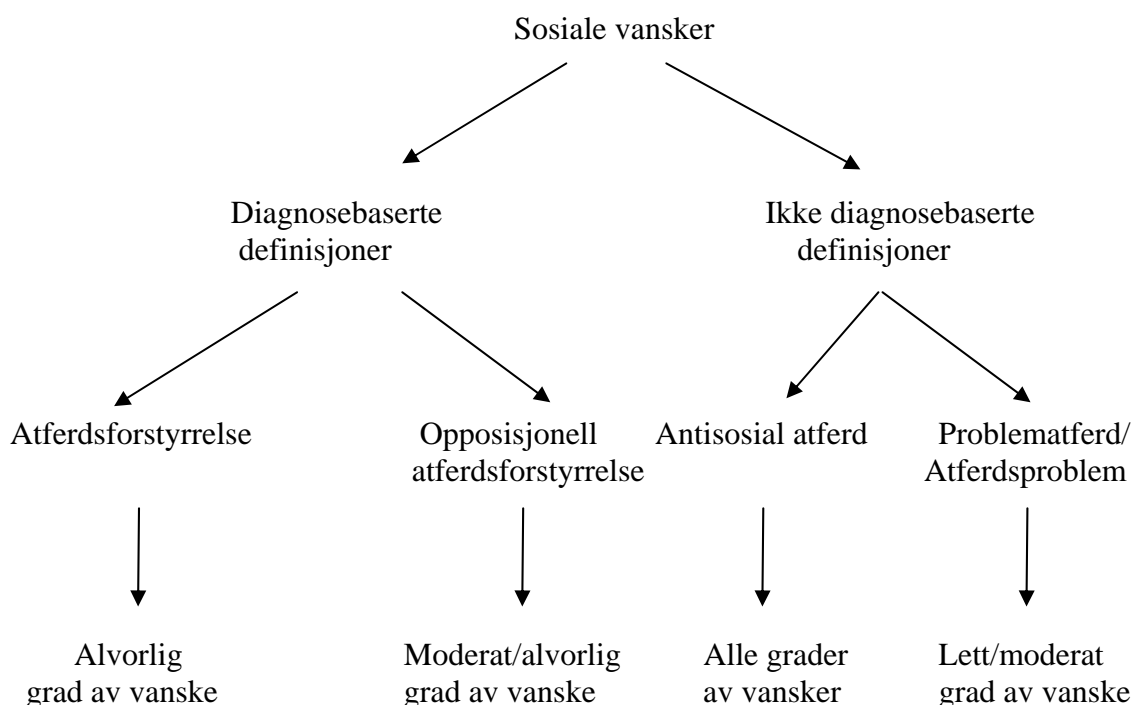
Sosiale vansker

Diagnosebaserte definisjoner

Ikke diagnosebaserte definisjoner

Atferdsforstyrrelse

Opposisjonell atferdsforstyrrelse

Antisosial atferd

Problematferd/ Atferdsproblem

Alvorlig grad av vanske

Moderat/alvorlig grad av vanske

Alle grader av vansker

Lett/moderat grad av vanske